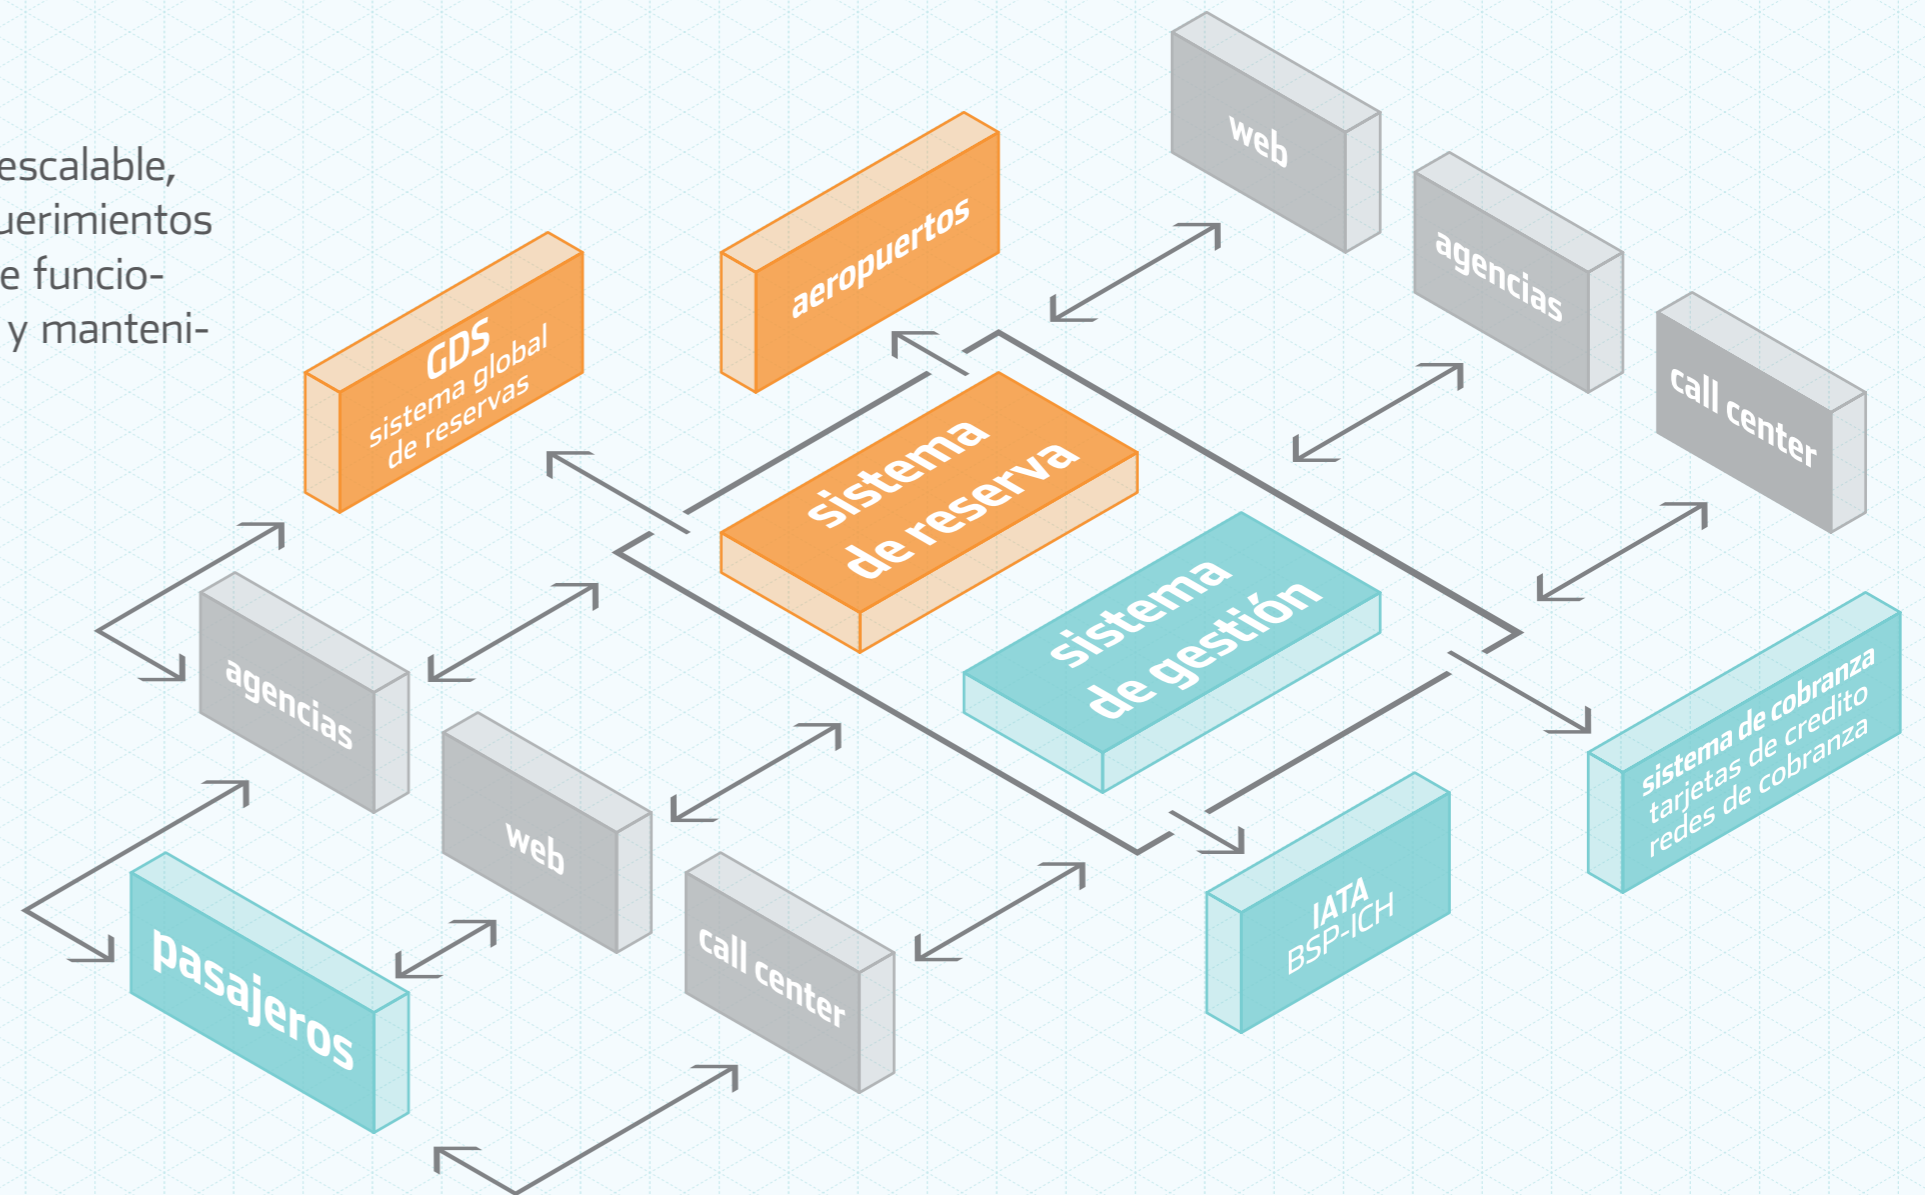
escalable,
uerimientos
e funcio-
y manteni-

web

agencias

call center

aeropuertos

GDS
sistema global
de reservas

sistema
de reserva

sistema
de gestión

agencias

web

call center

pasajeros

IATA
BSP-ICH

sistema de cobranza
tarjetas de credito
redes de cobranza